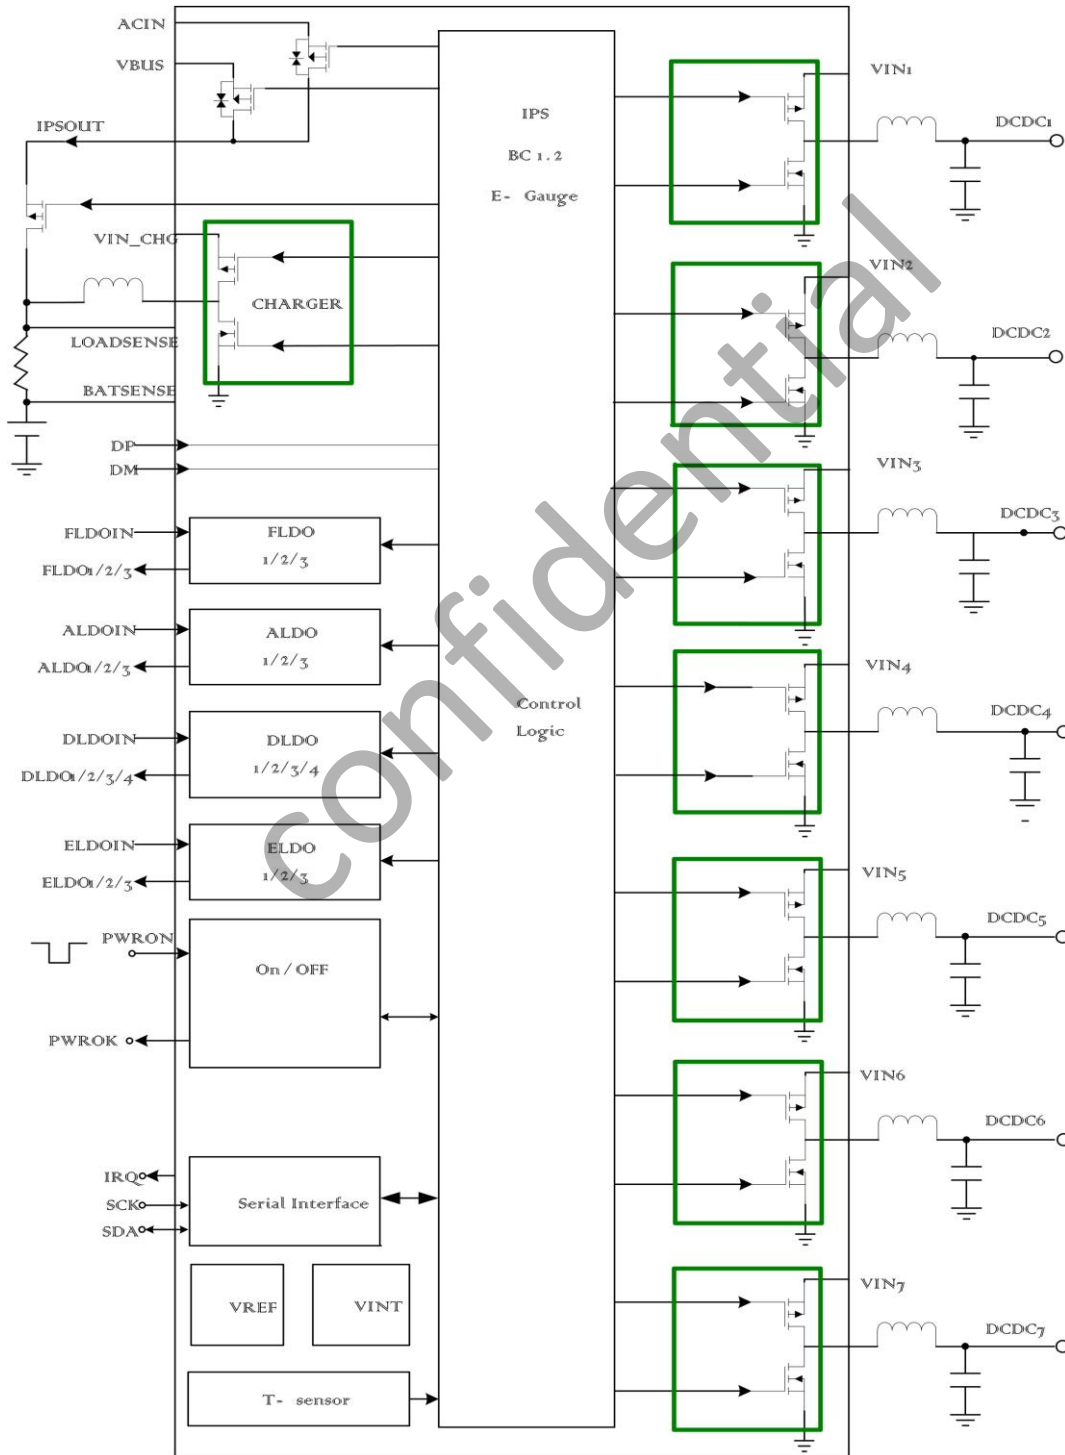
ACIN
VBUS
IPSOUT
VIN_CHG
LOADSENSE
BATSENSE
DP
DM
CHARGER
IPS
BC 1.2
E- Gauge
VIN1
DCDC1
VIN2
DCDC2
VIN3
DCDC3
VIN4
DCDC4
VIN5
DCDC5
VIN6
DCDC6
VIN7
DCDC7
FLDOIN
FLDO1/2/3
FLDO
1/2/3
ALDOIN
ALDO1/2/3
ALDO
1/2/3
DLDOIN
DLDO1/2/3/4
DLDO
1/2/3/4
ELDOIN
ELDO1/2/3
ELDO
1/2/3
Control
Logic
PWRON
PWROK
On / OFF
IRQ
SCK
SDA
Serial Interface
VREF
VINT
T- sensor
confidential